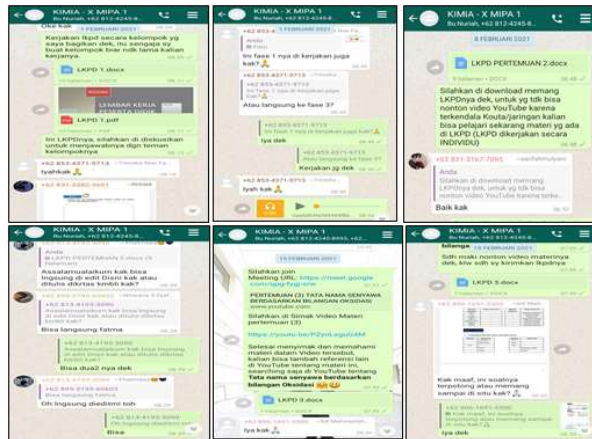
KIMIA - X MIPA 1
Bu Nurlah, +62 812-4245-8...

Oke kak

Kerjakan lkpd secara kelompok yg saya bagikan dek, nu sengaja sy buat kelompok biar ndk lama kalian kerjanya.

LKPD 1.docx

LEMBAR KERJA PESERTA DIDIK

LKPD 1.pdf

Ini LKPDnya, silahkan di diskusikan untuk menjawabnya dgn teman kelompoknya

Iyahkak

+62 831-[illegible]

KIMIA - X MIPA 1
Bu Nurlah, +62 812-4245-8...

1 FEBRUARI 2021

Ini fase 1 nya di kerjakan juga kak?

Atau langsung ke fase 3?

+62 853-4371-9713
Ini fase 1 nya di kerjakan juga kak?

Iya dek

Kerjakan jg dek

Iyah kak

KIMIA - X MIPA 1
Bu Nurlah, +62 812-4245-8...

8 FEBRUARI 2021

LKPD PERTEMUAN 2.docx

Silahkan di download memang LKPDnya dek, untuk yg tdk bisa nonton video YouTube karena terkendala Kouta/jaringan kalian bisa pelajari sekarang materi yg ada di LKPD (LKPD dikerjakan secara INDIVIDU)

+62 831-3167-7065

Anda
Silahkan di download memang LKPDnya dek, untuk yg tdk bisa nonton video YouTube karena terke...

Baik kak

KIMIA - X MIPA 1
Bu Nurlah, +62 812-4245-8...

LKPD PERTEMUAN 2.docx

Assalamualaikum kak bisa lngsung di edit Disni kak atau ditulis dikrtas kmbli kak?

+62 853-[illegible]
Assalamualaikum kak bisa lngsung di edit Disni kak atau ditulis dikrtas kmbli kak?

Bisa langsung fatma

+62 853-4700-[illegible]

Bisa dua2 nya dek

Oh lngsung dieditmi toh

Bisa

KIMIA - X MIPA 1
Bu Nurlah, +62 812-4245-8955, +62...

15 FEBRUARI 2021

Silahkan join Meeting URL: https://meet.google.com/ggy-fujg-xm

PERTEMUAN (3) TATA NAMA SENYAWA BERDASARKAN BILANGAN OKSIDASI

Silahkan di Simak Video Materi pertemuan (3)

https://youtu.be/PZyoLugul24M

Selesai menyimak dan memahami materi dalam Video tersebut, kalian bisa tambah referensi lain di YouTube tentang materi ini, searching saja di YouTube tentang Tata nama senyawa berdasarkan bilangan Oksidasi

LKPD 3.docx

Iya kak

KIMIA - X MIPA 1
Bu Nurlah, +62 812-4245-8...

bilangan

15 FEBRUARI 2021

Sdh maki nonton video materinya dek, klw sdh sy kirimkan lkpdnya

LKPD 3.docx

Kak maaf, ini soalnya terpotong atau memang sampai di situ kak?

Iya dek